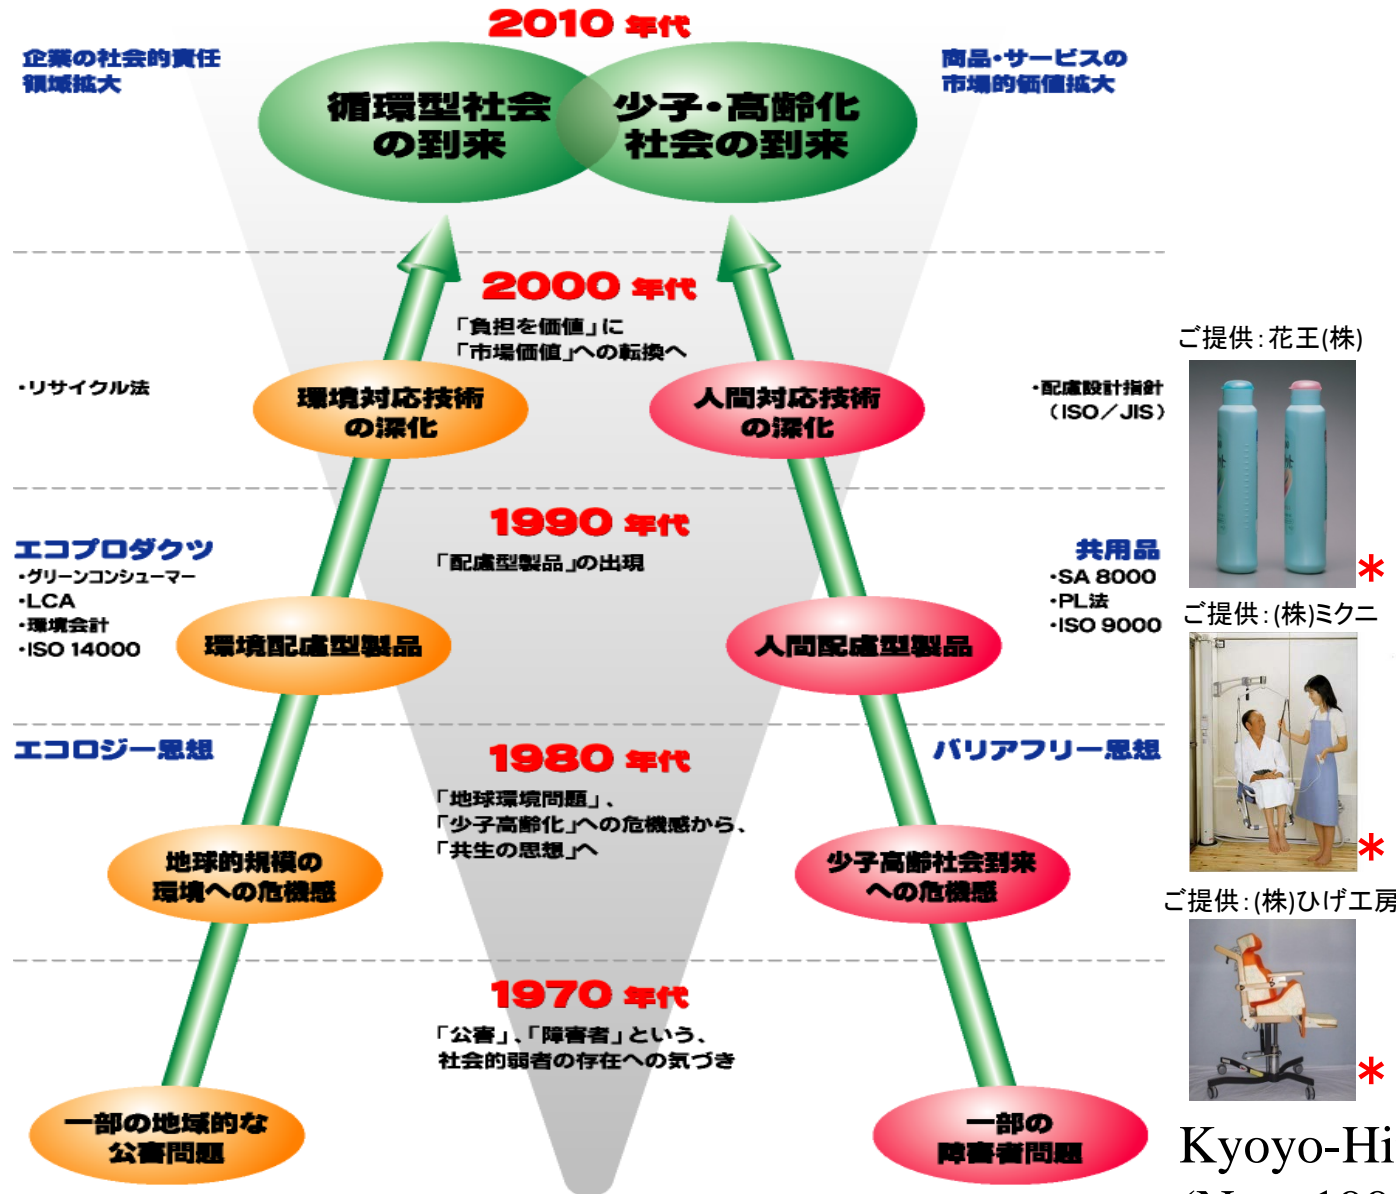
2010 年代

企業の社会的責任領域拡大

商品・サービスの市場的価値拡大

循環型社会の到来

少子・高齢化社会の到来

2000 年代

「負担を価値」に
「市場価値」への転換へ

・リサイクル法

環境対応技術の深化

人間対応技術の深化

・配慮設計指針（ISO／JIS）

ご提供：花王(株)

1990 年代

「配慮型製品」の出現

エコプロダクツ
・グリーンコンシューマー
・LCA
・環境会計
・ISO 14000

環境配慮型製品

人間配慮型製品

共用品
・SA 8000
・PL法
・ISO 9000

ご提供：(株)ミクニ

エコロジー思想

1980 年代

「地球環境問題」、
「少子高齢化」への危機感から、
「共生の思想」へ

バリアフリー思想

地球的規模の環境への危機感

少子高齢社会到来への危機感

ご提供：(株)ひげ工房

1970 年代

「公害」、「障害者」という、
社会的弱者の存在への気づき

一部の地域的な公害問題

一部の障害者問題

Kyoyo-Hi